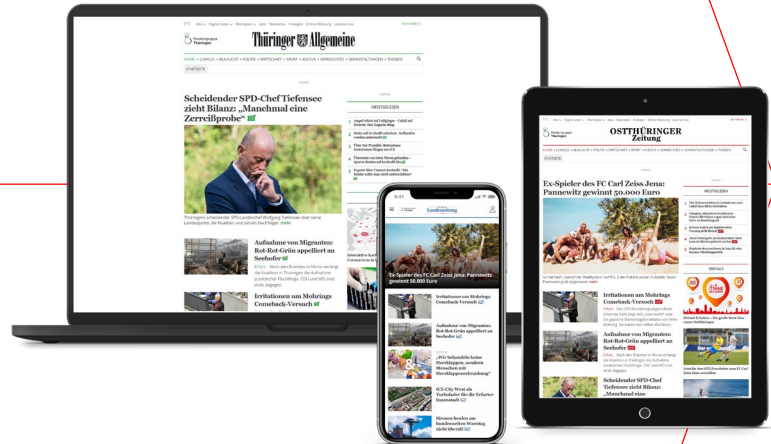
Thüringer Allgemeine

HOME • LOKALES • BLAULICHT • POLITIK • WIRTSCHAFT • SPORT • KULTUR • VERMISCHTES • VERANSTALTUNGEN • THEMEN

STARTSEITE

Scheidender SPD-Chef Tiefensee zieht Bilanz: „Manchmal eine Zerreißprobe“

MEISTGELESEN

Aufnahme von Migranten: Rot-Rot-Grün appelliert an Seehofer

Irritationen um Mohrings Comeback-Versuch

Landeszeitung

Ex-Spieler des FC Carl Zeiss Jena: Pannewitz gewinnt 50.000 Euro

Irritationen um Mohrings Comeback-Versuch

Aufnahme von Migranten: Rot-Rot-Grün appelliert an Seehofer

„Wir behandeln keine Herzklappen, sondern Menschen mit Herzklappenerkrankung“

ICE-City West als Turbolader für die Erfurter Innenstadt?

Sirenen heulen am bundesweiten Warntag nicht überall

OSTTHÜRINGER Zeitung

STARTSEITE

Ex-Spieler des FC Carl Zeiss Jena: Pannewitz gewinnt 50.000 Euro

MEISTGELESEN

SPECIALS

Irritationen um Mohrings Comeback-Versuch

Aufnahme von Migranten: Rot-Rot-Grün appelliert an Seehofer

Scheidender SPD-Chef Tiefensee zieht Bilanz: „Manchmal eine